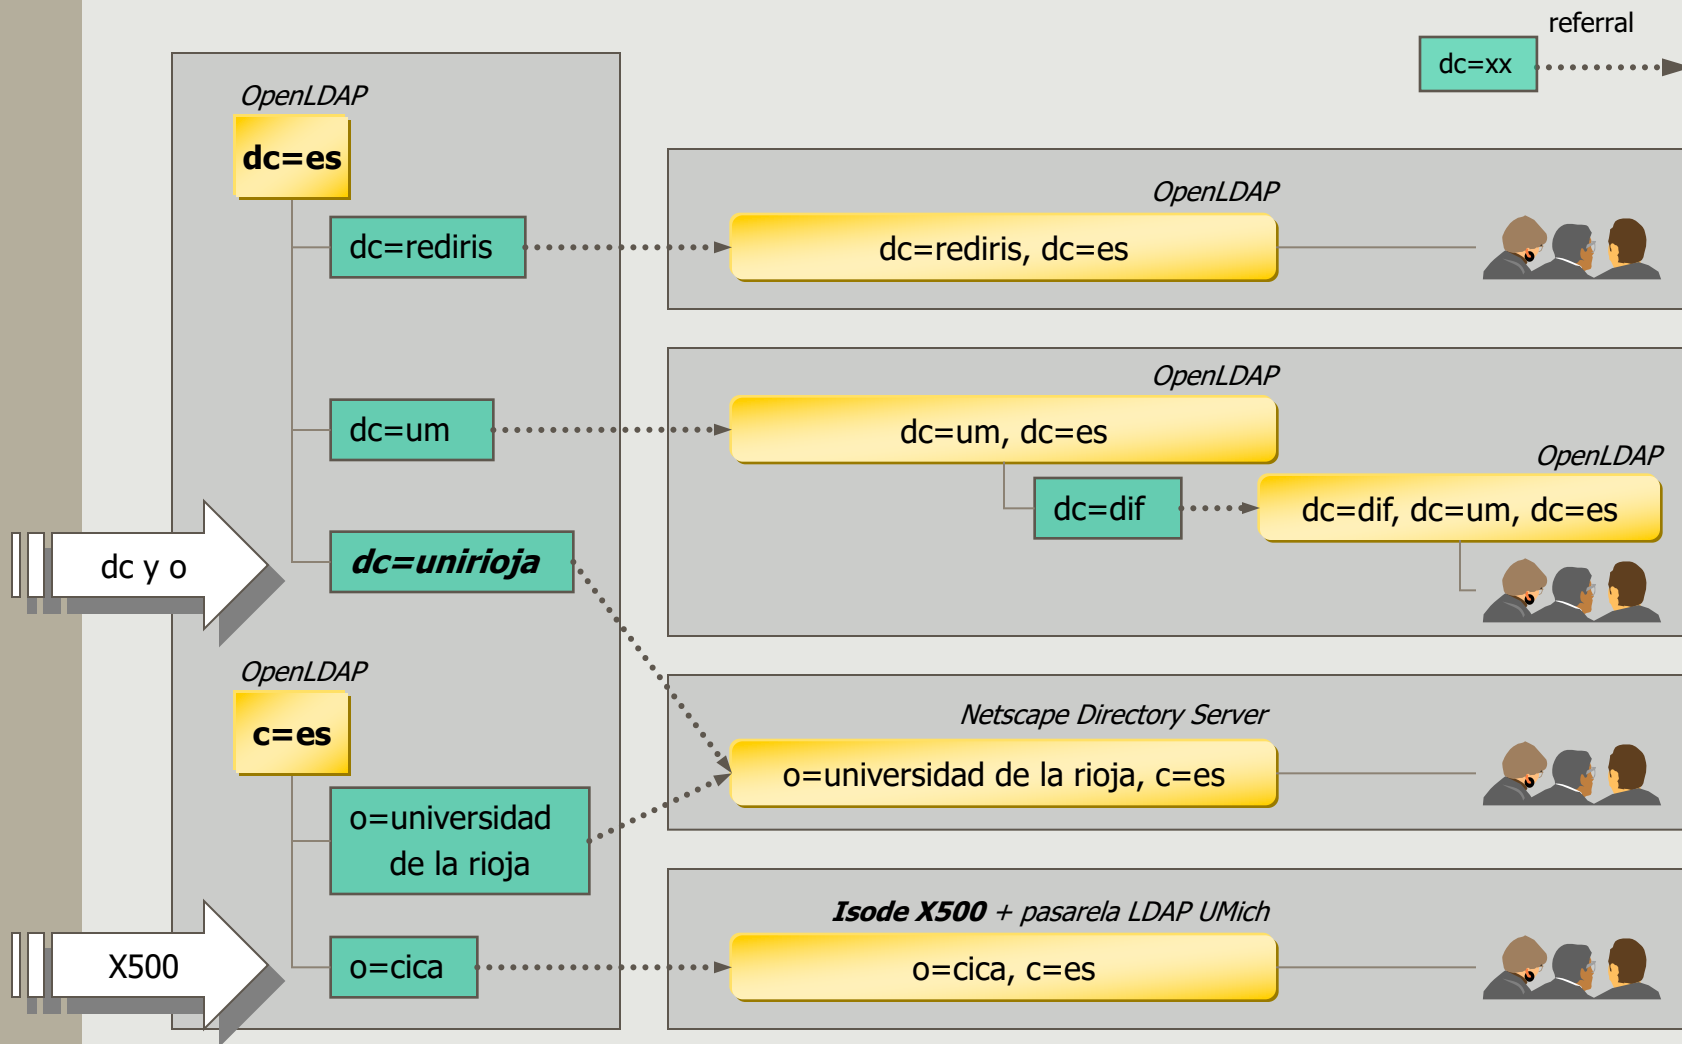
referral

dc=xx

OpenLDAP

dc=es

dc=rediris

dc=um

dc=unirioja

dc y o

OpenLDAP

c=es

o=universidad de la rioja

o=cica

X500

OpenLDAP

dc=rediris, dc=es

OpenLDAP

dc=um, dc=es

OpenLDAP

dc=dif

dc=dif, dc=um, dc=es

Netscape Directory Server

o=universidad de la rioja, c=es

**Isode X500** + pasarela LDAP UMich

o=cica, c=es